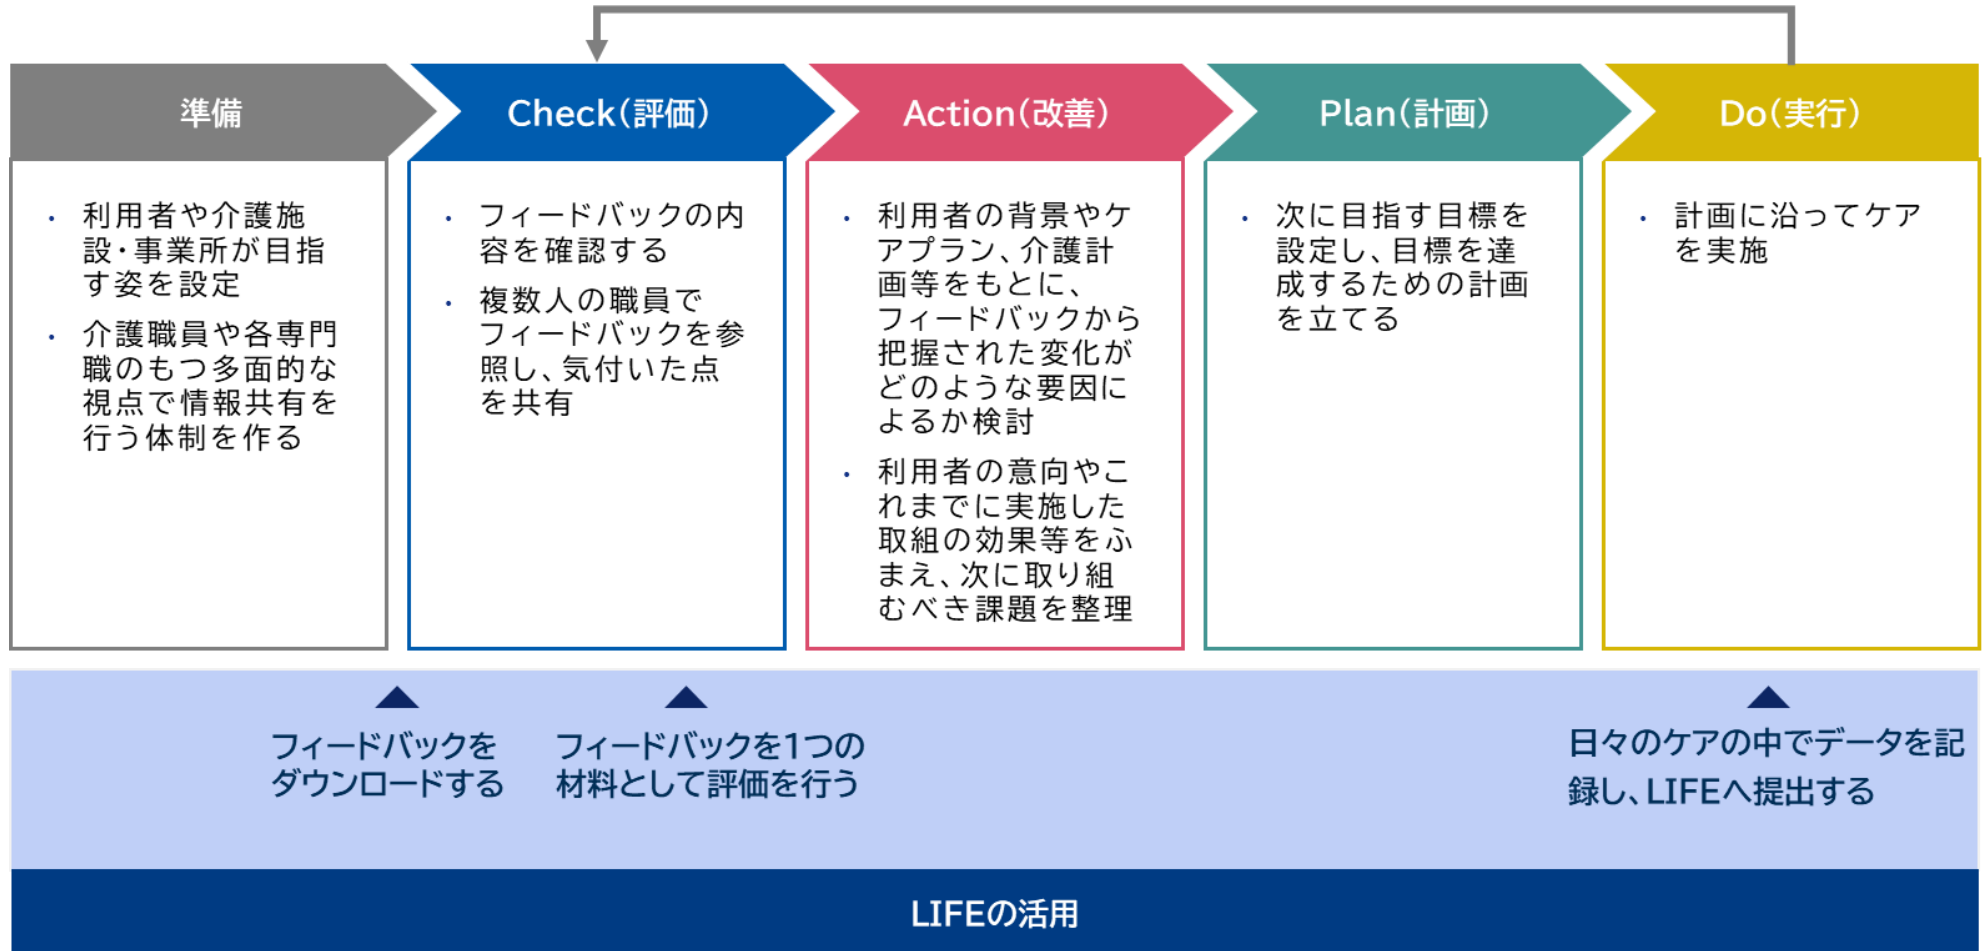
準備

・ 利用者や介護施設・事業所が目指す姿を設定

・ 介護職員や各専門職のもつ多面的な視点で情報共有を行う体制を作る

Check(評価)

・ フィードバックの内容を確認する

・ 複数人の職員でフィードバックを参照し、気付いた点を共有

Action(改善)

・ 利用者の背景やケアプラン、介護計画等をもとに、フィードバックから把握された変化がどのような要因によるか検討

・ 利用者の意向やこれまでに実施した取組の効果等をふまえ、次に取り組むべき課題を整理

Plan(計画)

・ 次に目指す目標を設定し、目標を達成するための計画を立てる

Do(実行)

・ 計画に沿ってケアを実施

フィードバックをダウンロードする

フィードバックを1つの材料として評価を行う

日々のケアの中でデータを記録し、LIFEへ提出する

LIFEの活用